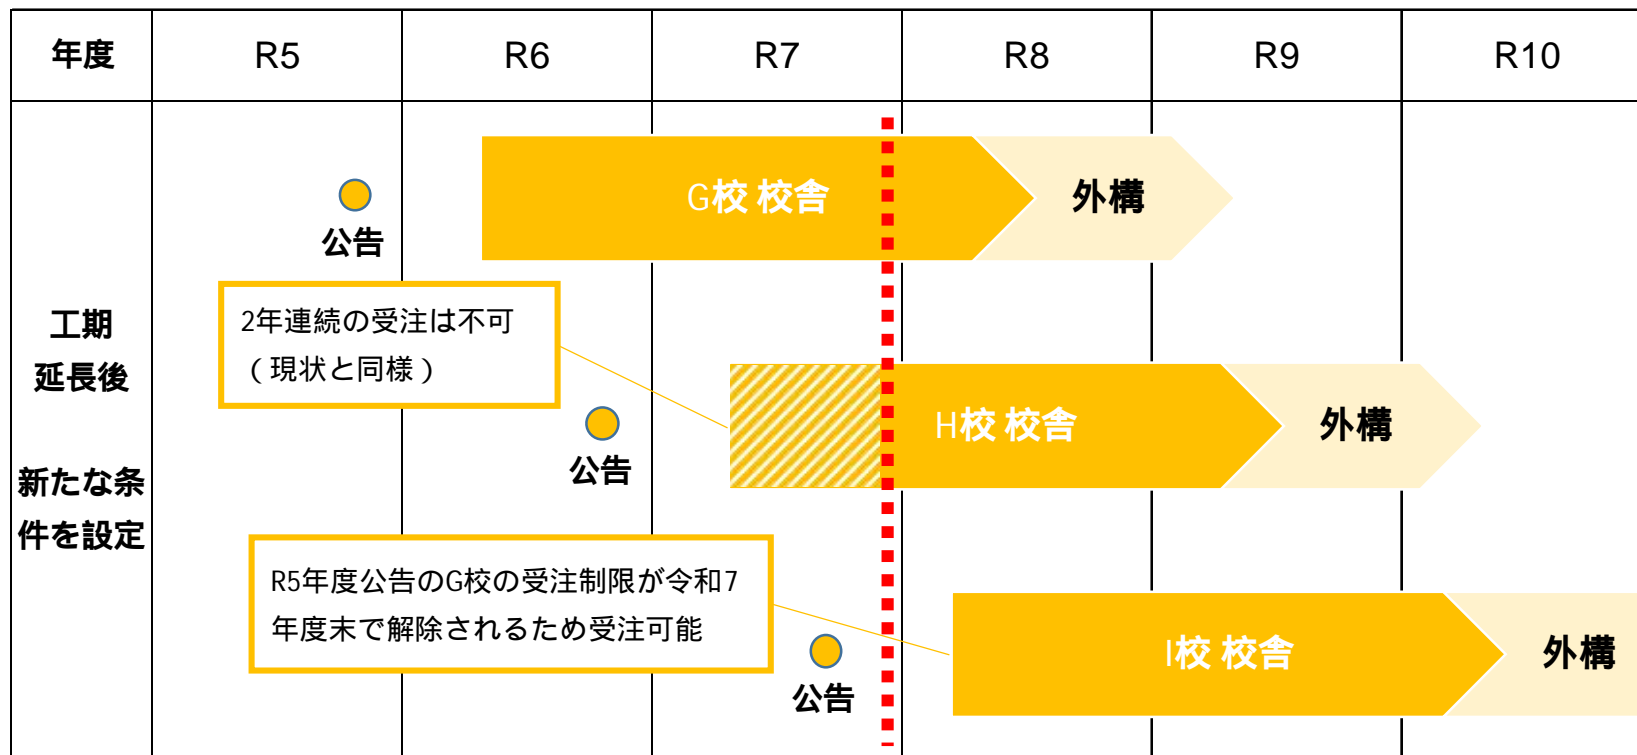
| 年度 | R5 | R6 | R7 | R8 | R9 | R10 |
|---|---|---|---|---|---|---|

工期
延長後

新たな条件を設定

公告

G校 校舎

外構

2年連続の受注は不可
（現状と同様）

公告

H校 校舎

外構

R5年度公告のG校の受注制限が令和7年度末で解除されるため受注可能

公告

I校 校舎

外構